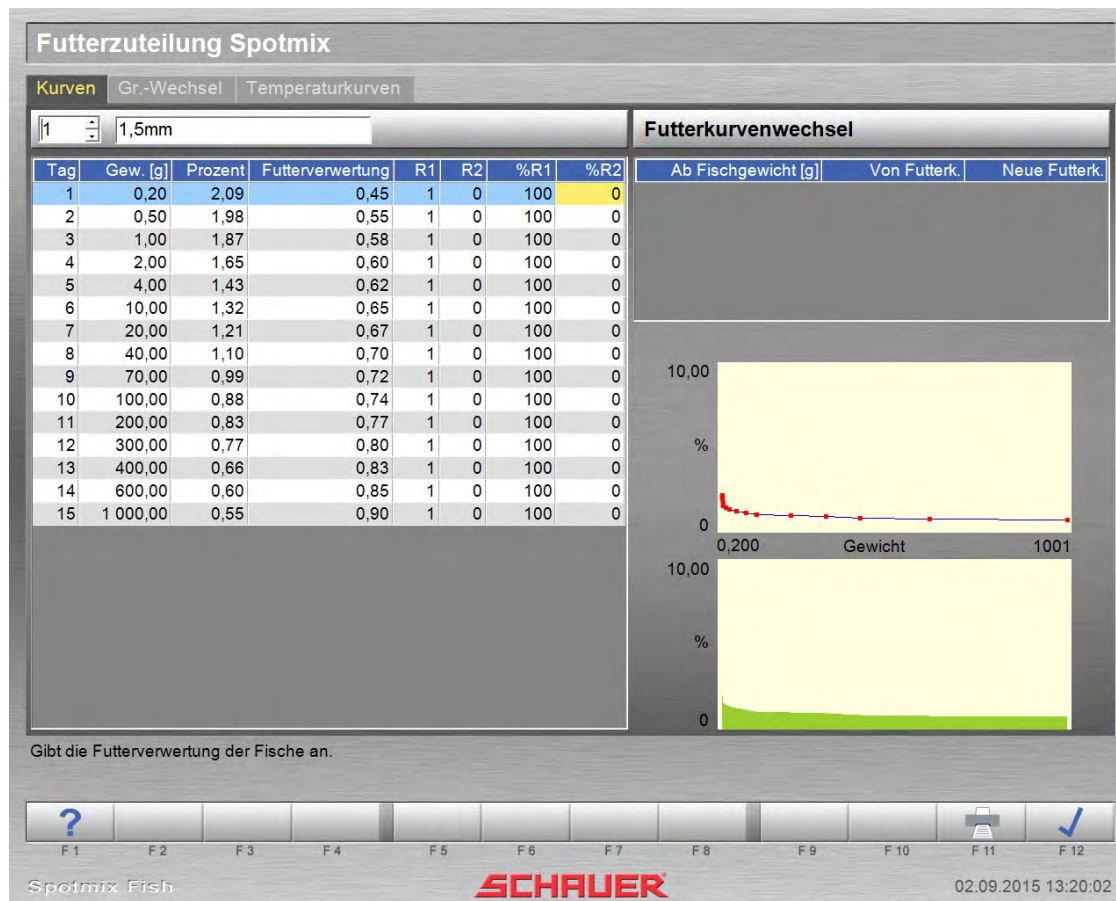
Futterzuteilung Spotmix

Kurven | Gr.-Wechsel | Temperaturkurven

1 | 1,5mm

| Tag | Gew. [g] | Prozent | Futterverwertung | R1 | R2 | %R1 | %R2 |
|---|---|---|---|---|---|---|---|
| 1 | 0,20 | 2,09 | 0,45 | 1 | 0 | 100 | 0 |
| 2 | 0,50 | 1,98 | 0,55 | 1 | 0 | 100 | 0 |
| 3 | 1,00 | 1,87 | 0,58 | 1 | 0 | 100 | 0 |
| 4 | 2,00 | 1,65 | 0,60 | 1 | 0 | 100 | 0 |
| 5 | 4,00 | 1,43 | 0,62 | 1 | 0 | 100 | 0 |
| 6 | 10,00 | 1,32 | 0,65 | 1 | 0 | 100 | 0 |
| 7 | 20,00 | 1,21 | 0,67 | 1 | 0 | 100 | 0 |
| 8 | 40,00 | 1,10 | 0,70 | 1 | 0 | 100 | 0 |
| 9 | 70,00 | 0,99 | 0,72 | 1 | 0 | 100 | 0 |
| 10 | 100,00 | 0,88 | 0,74 | 1 | 0 | 100 | 0 |
| 11 | 200,00 | 0,83 | 0,77 | 1 | 0 | 100 | 0 |
| 12 | 300,00 | 0,77 | 0,80 | 1 | 0 | 100 | 0 |
| 13 | 400,00 | 0,66 | 0,83 | 1 | 0 | 100 | 0 |
| 14 | 600,00 | 0,60 | 0,85 | 1 | 0 | 100 | 0 |
| 15 | 1 000,00 | 0,55 | 0,90 | 1 | 0 | 100 | 0 |

Futterkurvenwechsel

| Ab Fischgewicht [g] | Von Futterk. | Neue Futterk. |
|---|---|---|

10,00
%
0
0,200 Gewicht 1001

10,00
%
0

Gibt die Futterverwertung der Fische an.

? F1 F2 F3 F4 F5 F6 F7 F8 F9 F10 F11 F12

Spotmix Fish
SCHAUER
02.09.2015 13:20:02